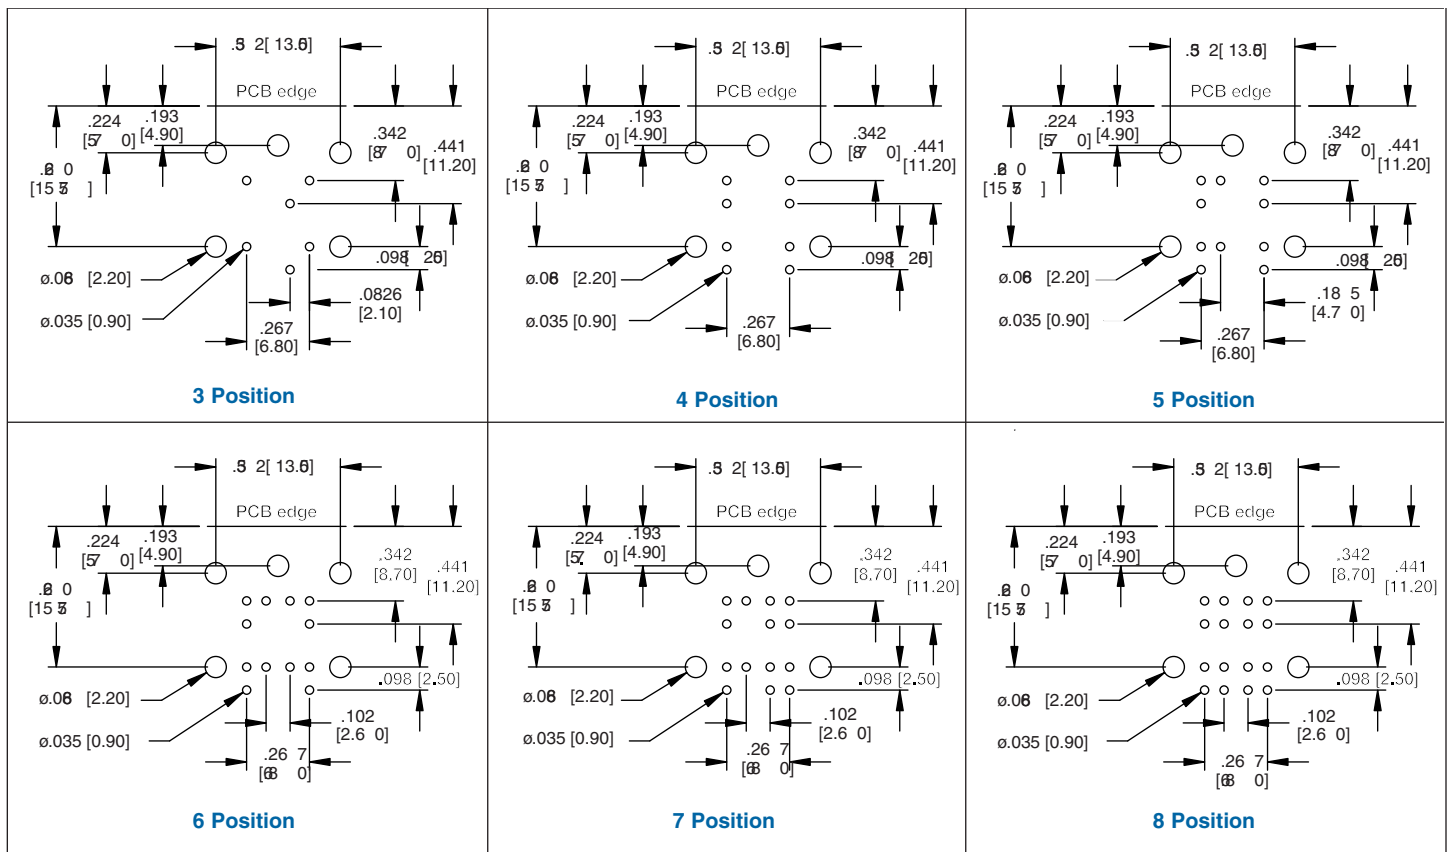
.5 2[ 13.6]
PCB edge
.224 [5 0]
.193 [4.90]
.342 [8 0]
.441 [11.20]
.6 0 [15 5 ]
ø.06 [2.20]
ø.035 [0.90]
.098 [2 6]
.0826 [2.10]
.267 [6.80]
3 Position

.5 2[ 13.6]
PCB edge
.224 [5 0]
.193 [4.90]
.342 [8 0]
.441 [11.20]
.6 0 [15 5 ]
ø.06 [2.20]
ø.035 [0.90]
.098 [2 6]
.267 [6.80]
4 Position

.5 2[ 13.6]
PCB edge
.224 [5 0]
.193 [4.90]
.342 [8 0]
.441 [11.20]
.6 0 [15 5 ]
ø.06 [2.20]
ø.035 [0.90]
.098 [2 6]
.18 5 [4.7 0]
.267 [6.80]
5 Position

.5 2[ 13.6]
PCB edge
.224 [5 0]
.193 [4.90]
.342 [8,70]
.441 [11.20]
.6 0 [15 5 ]
ø.06 [2.20]
ø.035 [0.90]
.098 [2.50]
.102 [2.6 0]
.26 7 [6 0]
6 Position

.5 2[ 13.6]
PCB edge
.224 [5 0]
.193 [4.90]
.342 [8,70]
.441 [11.20]
.6 0 [15 5 ]
ø.06 [2.20]
ø.035 [0.90]
.098 [2.50]
.102 [2.6 0]
.26 7 [6 0]
7 Position

.5 2[ 13.6]
PCB edge
.224 [5 0]
.193 [4.90]
.342 [8,70]
.441 [11.20]
.6 0 [15 5 ]
ø.06 [2.20]
ø.035 [0.90]
.098 [2.50]
.102 [2.6 0]
.26 7 [6 0]
8 Position